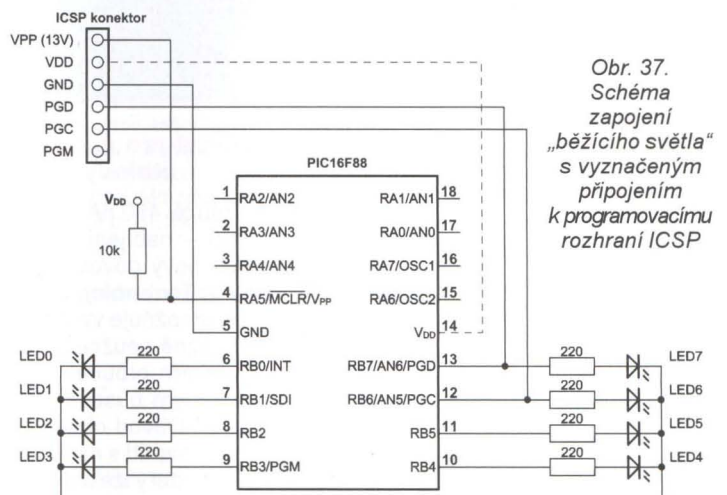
ICSP konektor

VPP (13V)
VDD
GND
PGD
PGC
PGM

Obr. 37. Schéma zapojení „běžícího světla" s vyznačeným připojením k programovacímu rozhraní ICSP

PIC16F88

$V_{DD}$

10k

1 RA2/AN2
2 RA3/AN3
3 RA4/AN4
4 RA5/$\overline{MCLR}$/$V_{PP}$
5 GND
6 RB0/INT
7 RB1/SDI
8 RB2
9 RB3/PGM

18 RA1/AN1
17 RA0/AN0
16 RA7/OSC1
15 RA6/OSC2
14 $V_{DD}$
13 RB7/AN6/PGD
12 RB6/AN5/PGC
11 RB5
10 RB4

LED0 220
LED1 220
LED2 220
LED3 220

220 LED7
220 LED6
220 LED5
220 LED4